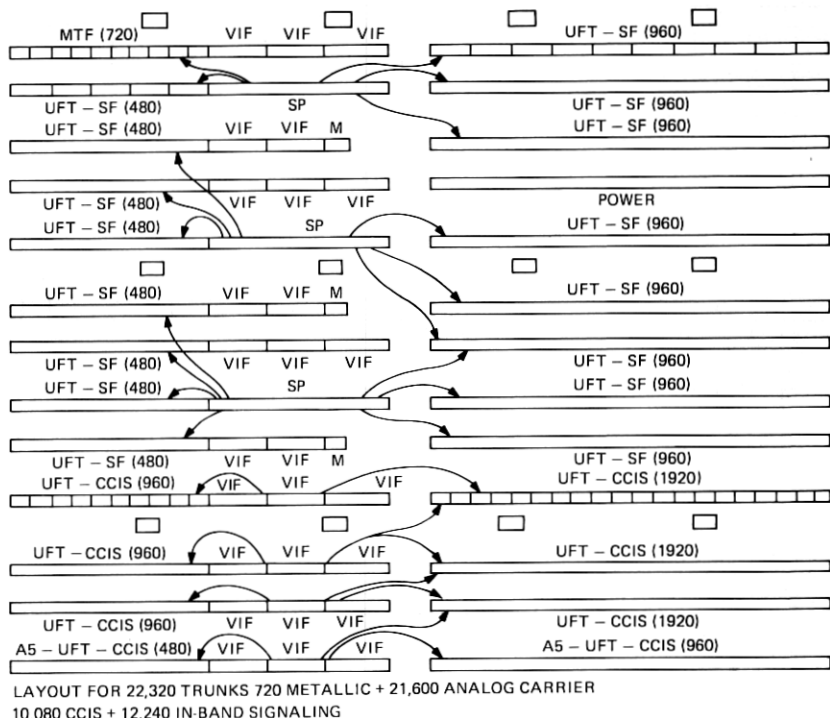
MTF (720) VIF VIF VIF
UFT – SF (960)
UFT – SF (480) SP
UFT – SF (960)
UFT – SF (480) VIF VIF M
UFT – SF (960)
VIF
POWER
UFT – SF (480) SP
UFT – SF (960)
UFT – SF (480) VIF VIF M
UFT – SF (960)
UFT – SF (480) VIF VIF VIF
UFT – SF (960)
UFT – SF (480) SP
UFT – SF (960)
UFT – SF (480) VIF VIF M
UFT – SF (960)
UFT – CCIS (960) VIF VIF VIF
UFT – CCIS (1920)
UFT – CCIS (960) VIF VIF VIF
UFT – CCIS (1920)
UFT – CCIS (960) VIF VIF VIF
UFT – CCIS (1920)
A5 – UFT – CCIS (480) VIF VIF VIF
A5 – UFT – CCIS (960)

LAYOUT FOR 22,320 TRUNKS 720 METALLIC + 21,600 ANALOG CARRIER
10,080 CCIS + 12,240 IN-BAND SIGNALING